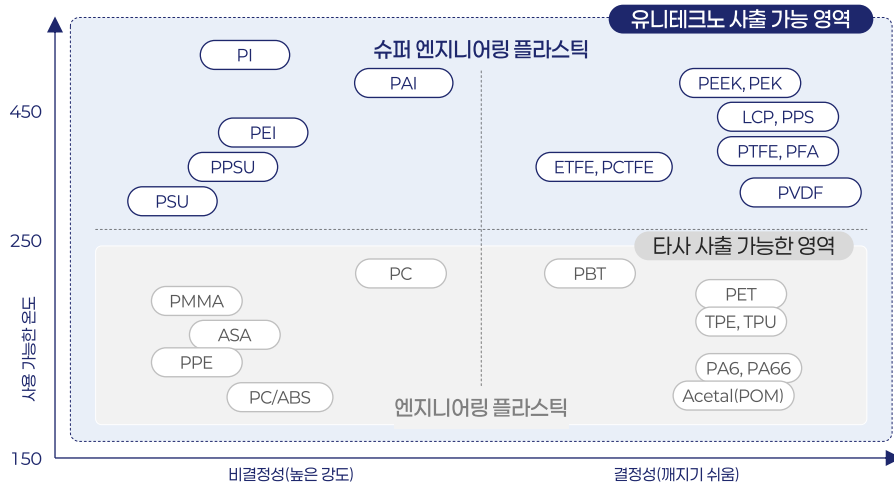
유니테크노 사출 가능 영역

슈퍼 엔지니어링 플라스틱

PI
PAI
PEI
PPSU
PSU

PEEK, PEK
LCP, PPS
PTFE, PFA
ETFE, PCTFE
PVDF

타사 사출 가능한 영역

PC
PMMA
ASA
PPE
PC/ABS

PBT
PET
TPE, TPU
PA6, PA66
Acetal(POM)

엔지니어링 플라스틱

450
250
150

사용 가능한 온도

비결정성(높은 강도)
결정성(깨지기 쉬움)